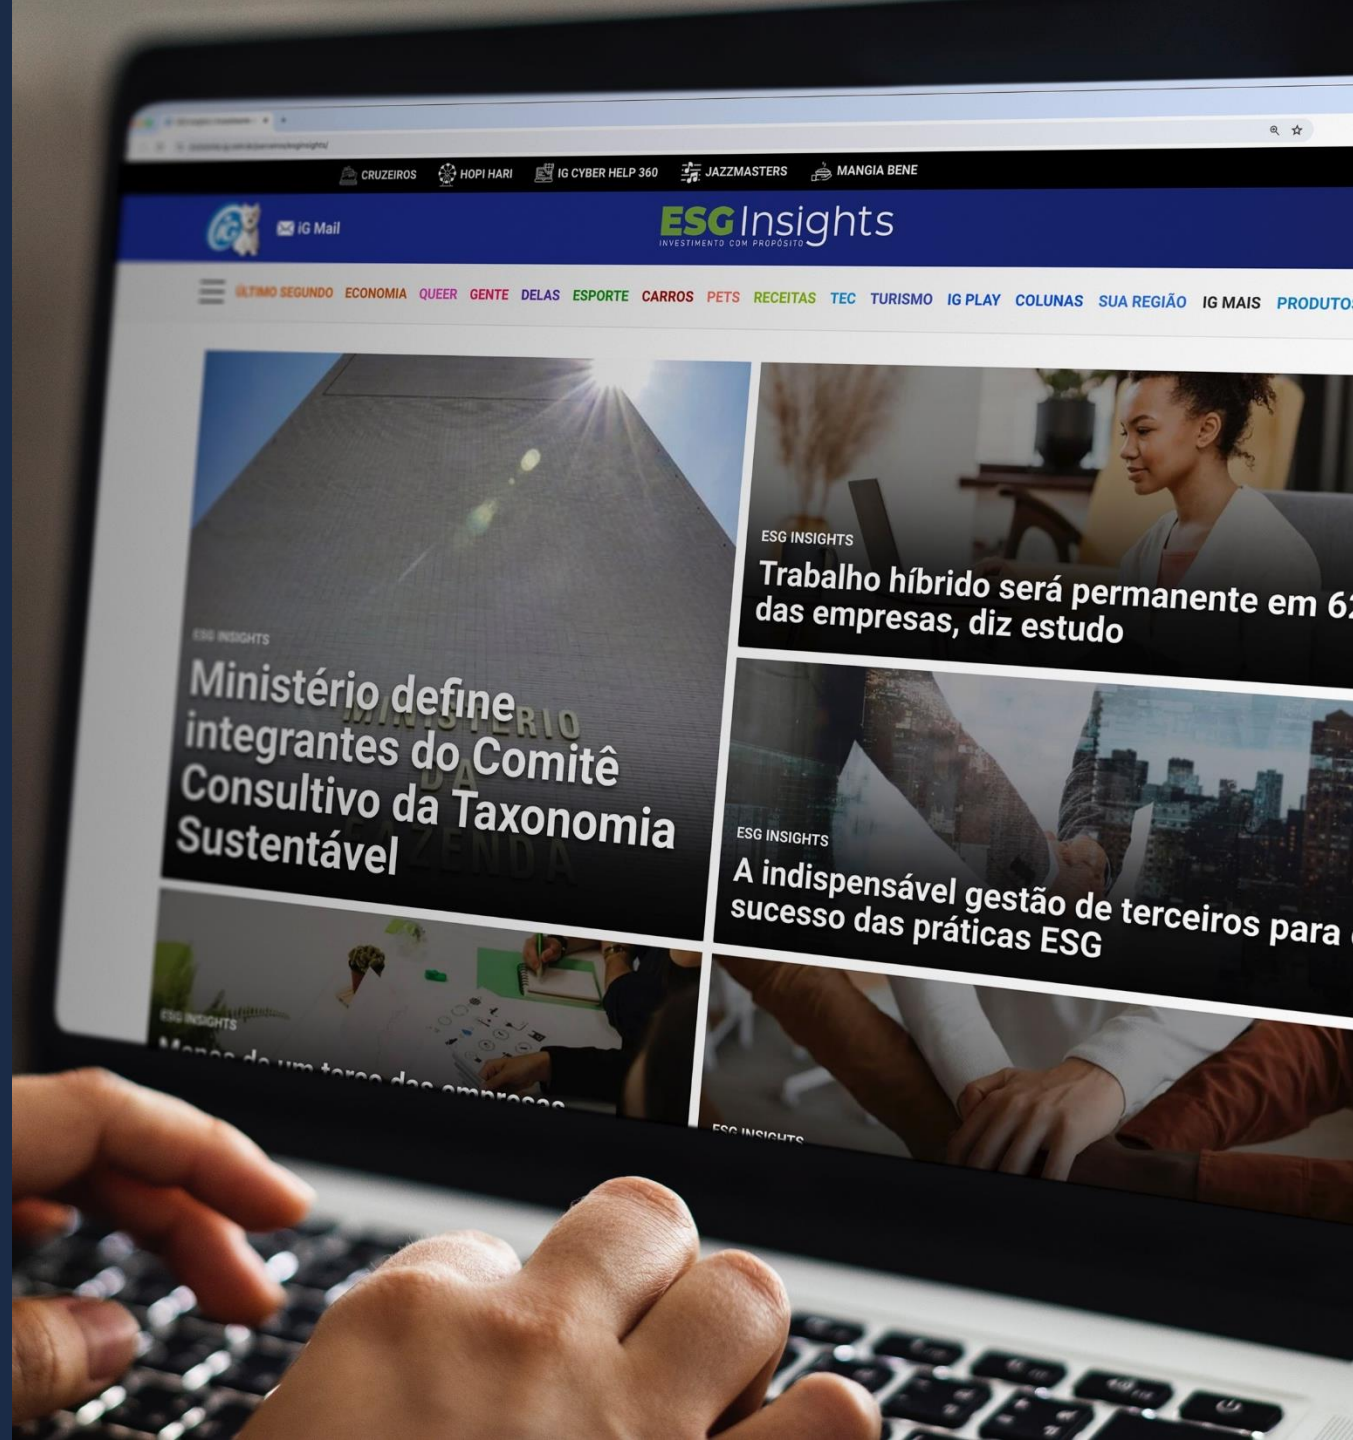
CRUZEIROS HOPI HARI IG CYBER HELP 360 JAZZMASTERS MANGIA BENE

iG Mail

ESG Insights
INVESTIMENTO COM PROPÓSITO

ÚLTIMO SEGUNDO ECONOMIA QUEER GENTE DELAS ESPORTE CARROS PETS RECEITAS TEC TURISMO IG PLAY COLUNAS SUA REGIÃO IG MAIS PRODUTO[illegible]

ESG INSIGHTS
Ministério define integrantes do Comitê Consultivo da Taxonomia Sustentável

MINISTÉRIO DA FAZENDA

ESG INSIGHTS
Trabalho híbrido será permanente em 6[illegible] das empresas, diz estudo

ESG INSIGHTS
A indispensável gestão de terceiros para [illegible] sucesso das práticas ESG

ESG INSIGHTS
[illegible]

ESG INSIGHTS